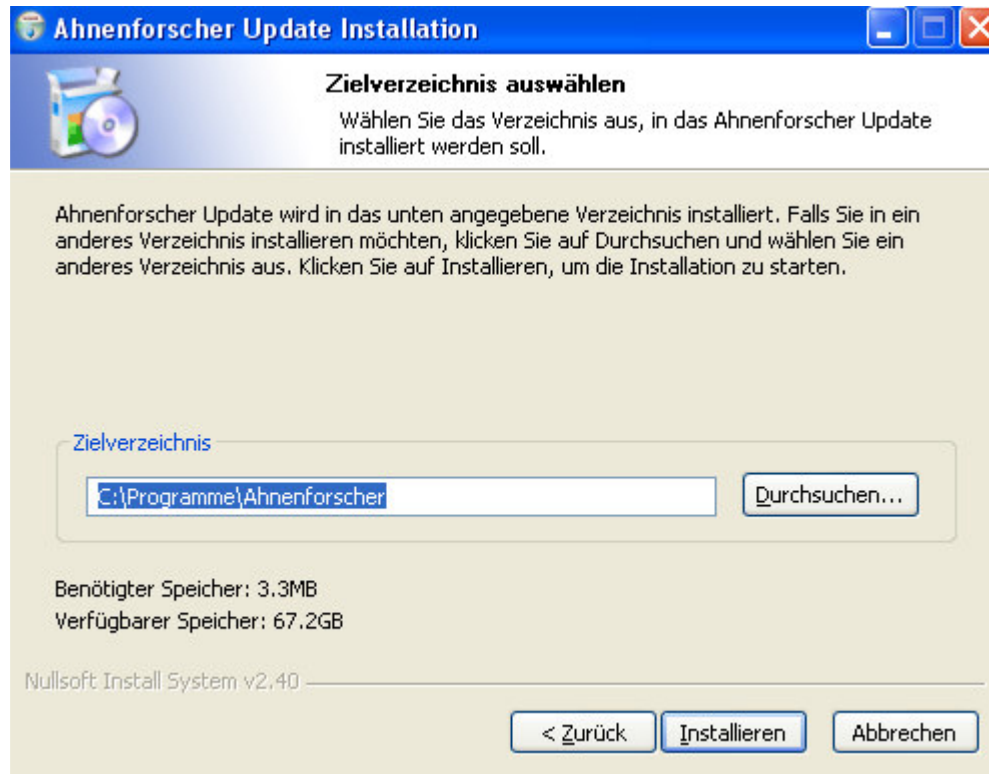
Ahnenforscher Update Installation

Zielverzeichnis auswählen

Wählen Sie das Verzeichnis aus, in das Ahnenforscher Update installiert werden soll.

Ahnenforscher Update wird in das unten angegebene Verzeichnis installiert. Falls Sie in ein anderes Verzeichnis installieren möchten, klicken Sie auf Durchsuchen und wählen Sie ein anderes Verzeichnis aus. Klicken Sie auf Installieren, um die Installation zu starten.

Zielverzeichnis

C:\Programme\Ahnenforscher

Durchsuchen...

Benötigter Speicher: 3.3MB
Verfügbarer Speicher: 67.2GB

Nullsoft Install System v2.40

< Zurück

Installieren

Abbrechen